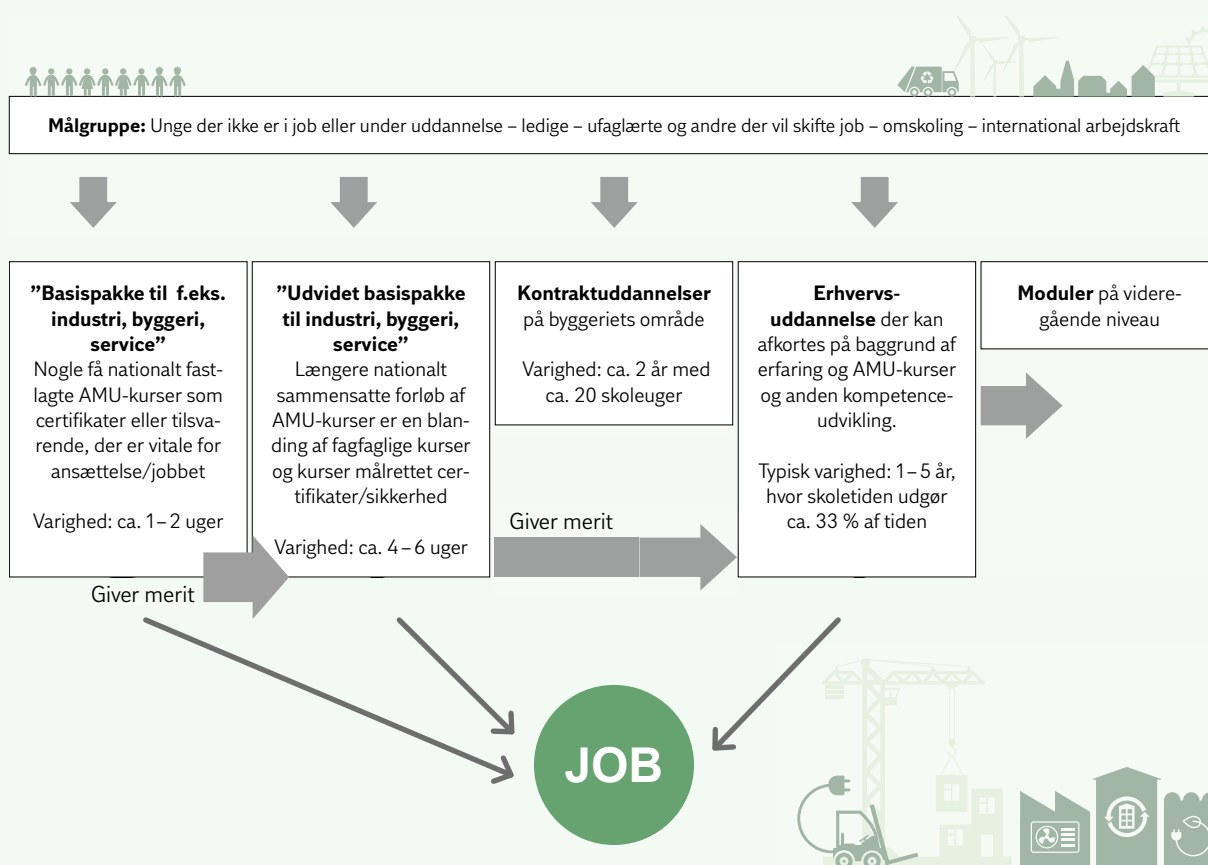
**Målgruppe:** Unge der ikke er i job eller under uddannelse – ledige – ufaglærte og andre der vil skifte job – omskoling – international arbejdskraft

**"Basispakke til f.eks. industri, byggeri, service"**
Nogle få nationalt fastlagte AMU-kurser som certifikater eller tilsvarende, der er vitale for ansættelse/jobbet

Varighed: ca. 1 – 2 uger

**"Udvidet basispakke til industri, byggeri, service"**
Længere nationalt sammensatte forløb af AMU-kurser er en blanding af fagfaglige kurser og kurser målrettet certifikater/sikkerhed

Varighed: ca. 4 – 6 uger

**Kontraktuddannelser** på byggeriets område

Varighed: ca. 2 år med ca. 20 skoleuger

**Erhvervsuddannelse** der kan afkortes på baggrund af erfaring og AMU-kurser og anden kompetenceudvikling.

Typisk varighed: 1 – 5 år, hvor skoletiden udgør ca. 33 % af tiden

**Moduler** på videregående niveau

Giver merit

Giver merit

JOB